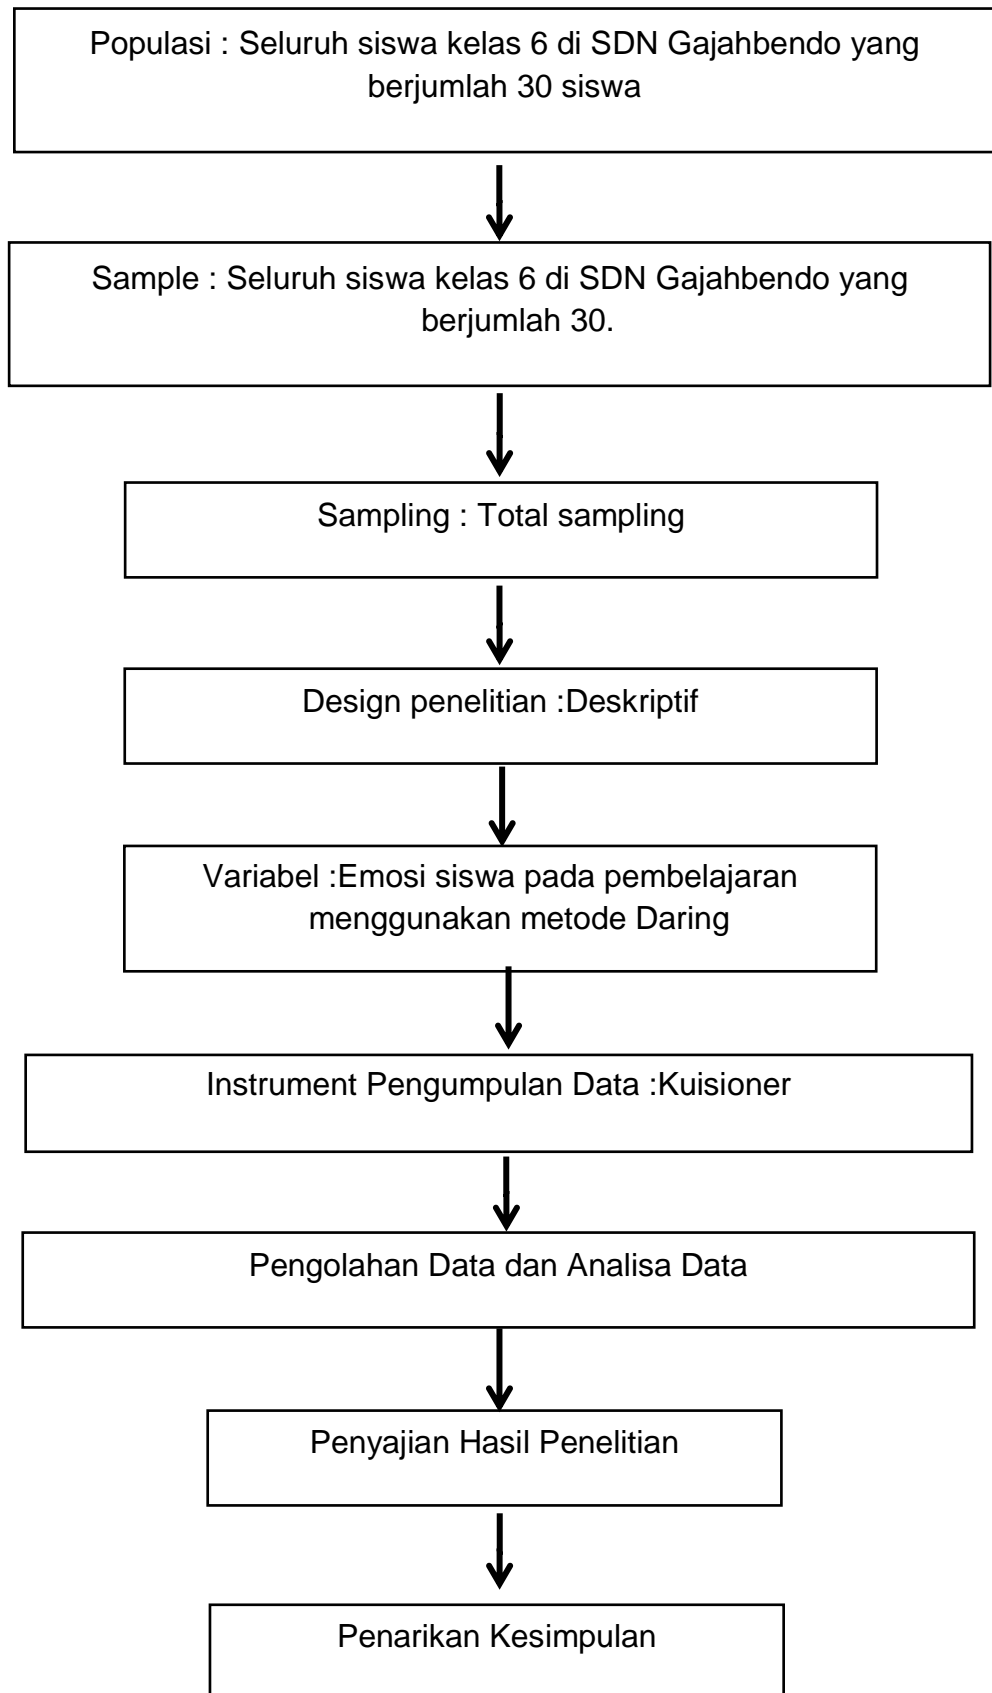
Populasi : Seluruh siswa kelas 6 di SDN Gajahbendo yang berjumlah 30 siswa

Sample : Seluruh siswa kelas 6 di SDN Gajahbendo yang berjumlah 30.

Sampling : Total sampling

Design penelitian :Deskriptif

Variabel :Emosi siswa pada pembelajaran menggunakan metode Daring

Instrument Pengumpulan Data :Kuisioner

Pengolahan Data dan Analisa Data

Penyajian Hasil Penelitian

Penarikan Kesimpulan